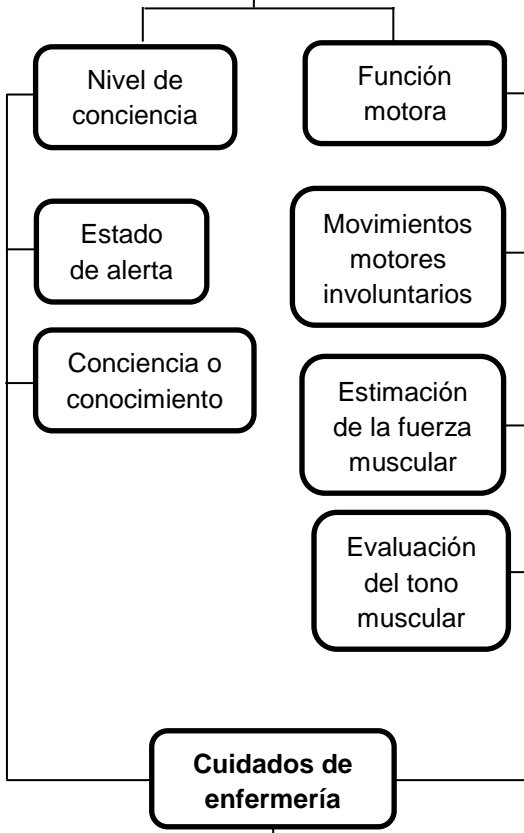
Nivel de conciencia

Estado de alerta

Conciencia o conocimiento

Función motora

Movimientos motores involuntarios

Estimación de la fuerza muscular

Evaluación del tono muscular

**Cuidados de enfermería**